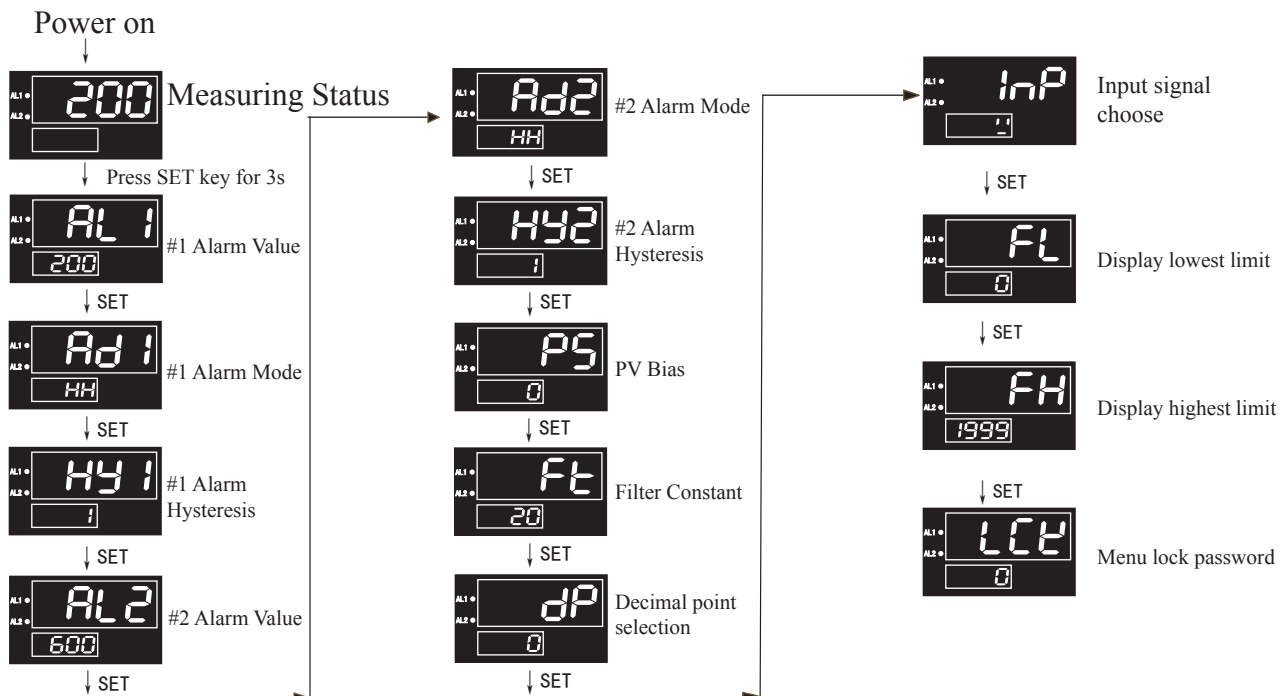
Power on

AL1 AL2 200 Measuring Status

Press SET key for 3s

AL1 AL2 AL 1 200 #1 Alarm Value

SET

AL1 AL2 Ad 1 HH #1 Alarm Mode

SET

AL1 AL2 HY 1 1 #1 Alarm Hysteresis

SET

AL1 AL2 AL2 600 #2 Alarm Value

SET

AL1 AL2 Ad2 HH #2 Alarm Mode

SET

AL1 AL2 HY2 1 #2 Alarm Hysteresis

SET

AL1 AL2 PS 0 PV Bias

SET

AL1 AL2 Ft 20 Filter Constant

SET

AL1 AL2 dP 0 Decimal point selection

SET

AL1 AL2 InP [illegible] Input signal choose

SET

AL1 AL2 FL 0 Display lowest limit

SET

AL1 AL2 FH 1999 Display highest limit

SET

AL1 AL2 LCK 0 Menu lock password